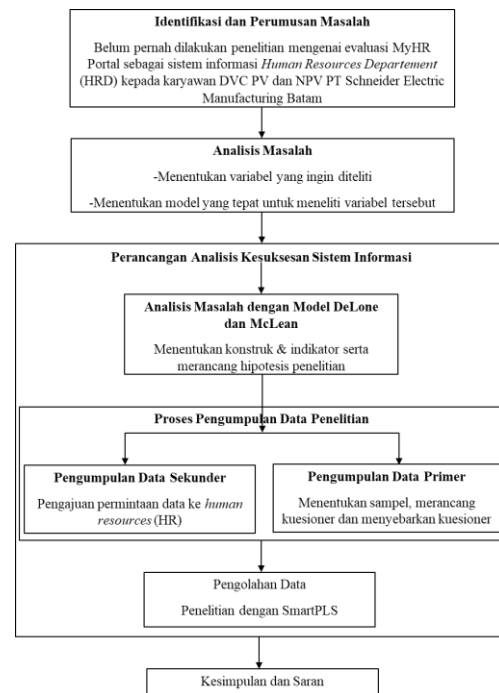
Identifikasi dan Perumusan Masalah

Belum pernah dilakukan penelitian mengenai evaluasi MyHR Portal sebagai sistem informasi Human Resources Departement (HRD) kepada karyawan DVC PV dan NPV PT Schneider Electric Manufacturing Batam

Analisis Masalah

-Menentukan variabel yang ingin diteliti

-Menentukan model yang tepat untuk meneliti variabel tersebut

Perancangan Analisis Kesuksesan Sistem Informasi

Analisis Masalah dengan Model DeLone dan McLean

Menentukan konstruk & indikator serta merancang hipotesis penelitian

Proses Pengumpulan Data Penelitian

Pengumpulan Data Sekunder

Pengajuan permintaan data ke human resources (HR)

Pengumpulan Data Primer

Menentukan sampel, merancang kuesioner dan menyebarkan kuesioner

Pengolahan Data

Penelitian dengan SmartPLS

Kesimpulan dan Saran